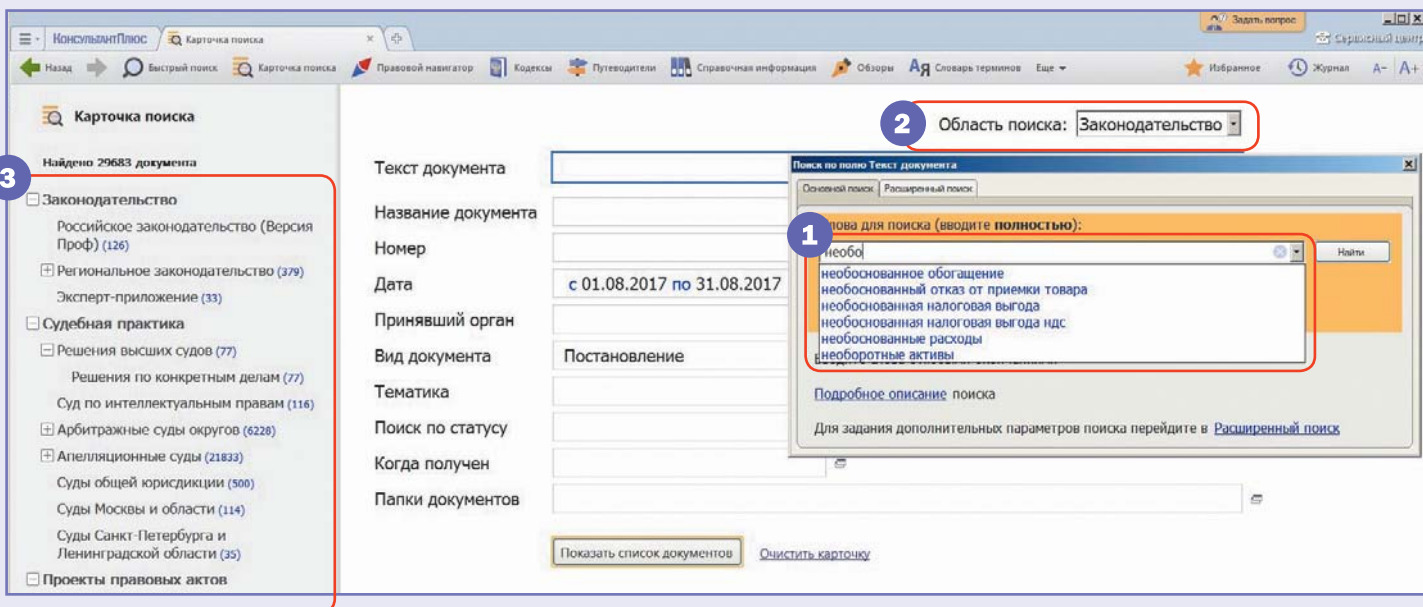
КонсультантПлюс | Карточка поиска ×

Задать вопрос

Сервисный центр

Назад | Быстрый поиск | Карточка поиска | Правовой навигатор | Кодексы | Путеводители | Справочная информация | Обзоры | Словарь терминов | Еще | Избранное | Журнал | A- | A+

Карточка поиска

Найдено 29683 документа

3

Законодательство

Российское законодательство (Версия Проф) (126)

Региональное законодательство (379)

Эксперт-приложение (33)

Судебная практика

Решения высших судов (77)

Решения по конкретным делам (77)

Суд по интеллектуальным правам (116)

Арбитражные суды округов (6228)

Апелляционные суды (21833)

Суды общей юрисдикции (500)

Суды Москвы и области (114)

Суды Санкт-Петербурга и Ленинградской области (35)

Проекты правовых актов

2 Область поиска: Законодательство

Текст документа

Название документа

Номер

Дата | с 01.08.2017 по 31.08.2017

Принявший орган

Вид документа | Постановление

Тематика

Поиск по статусу

Когда получен

Папки документов

Показать список документов | Очистить карточку

Поиск по полю Текст документа

Основной поиск | Расширенный поиск

1 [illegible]лова для поиска (вводите полностью):

необо

Найти

необоснованное обогащение
необоснованный отказ от приемки товара
необоснованная налоговая выгода
необоснованная налоговая выгода ндс
необоснованные расходы
необоротные активы

Подробное описание поиска

Для задания дополнительных параметров поиска перейдите в Расширенный поиск